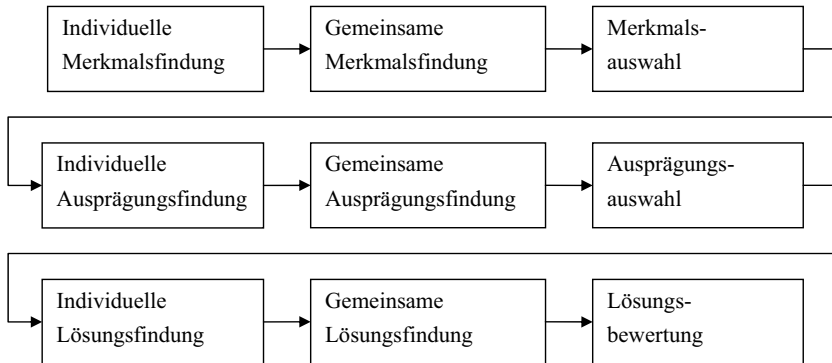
Individuelle Merkmalsfindung

Gemeinsame Merkmalsfindung

Merkmals-auswahl

Individuelle Ausprägungsfindung

Gemeinsame Ausprägungsfindung

Ausprägungs-auswahl

Individuelle Lösungsfindung

Gemeinsame Lösungsfindung

Lösungs-bewertung